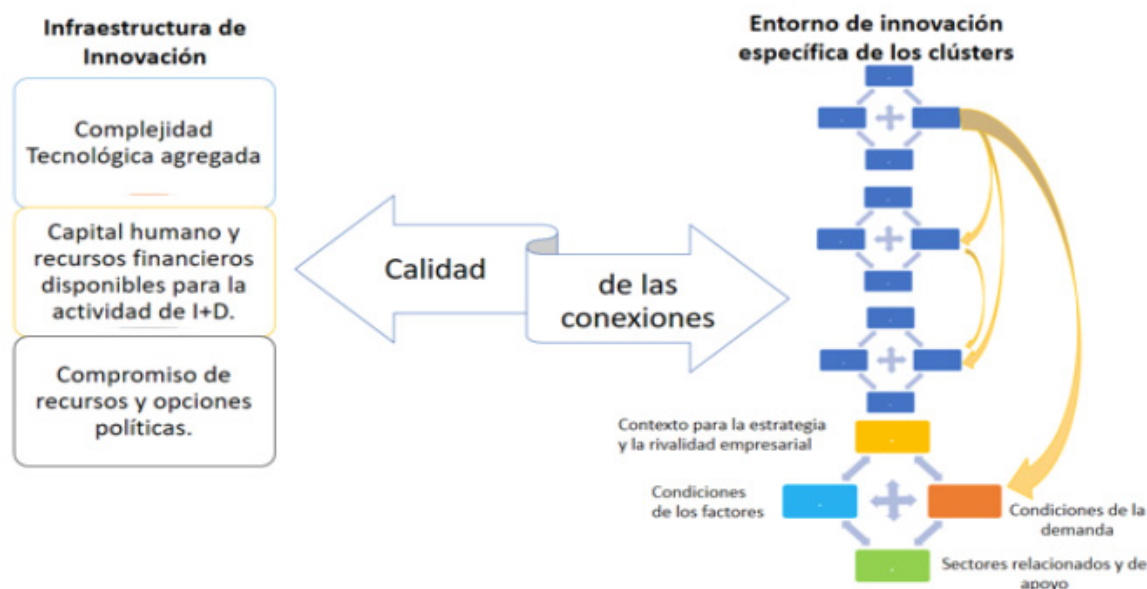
Infraestructura de Innovación

Complejidad Tecnológica agregada

Capital humano y recursos financieros disponibles para la actividad de I+D.

Compromiso de recursos y opciones políticas.

Calidad

de las conexiones

Entorno de innovación específica de los clústers

Contexto para la estrategia y la rivalidad empresarial

Condiciones de los factores

Condiciones de la demanda

Sectores relacionados y de apoyo